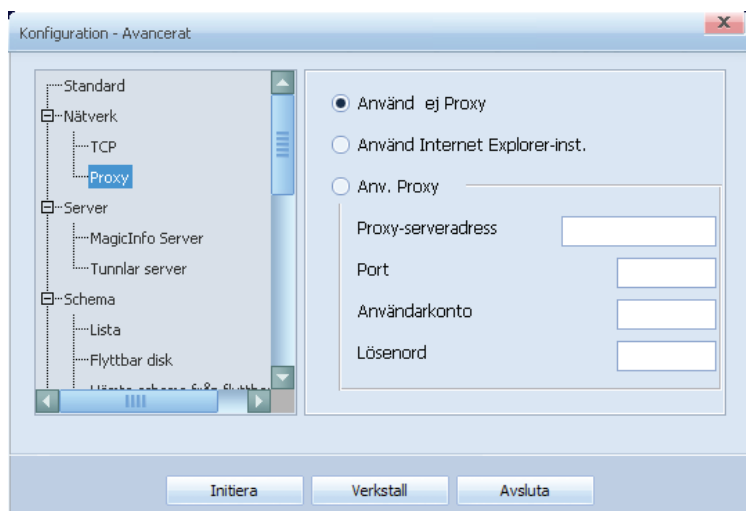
Konfiguration - Avancerat

x

Standard
Nätverk
TCP
Proxy
Server
MagicInfo Server
Tunnlar server
Schema
Lista
Flyttbar disk
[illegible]

Använd ej Proxy
Använd Internet Explorer-inst.
Anv. Proxy
Proxy-serveradress
Port
Användarkonto
Lösenord

Initiera
Verkstall
Avsluta